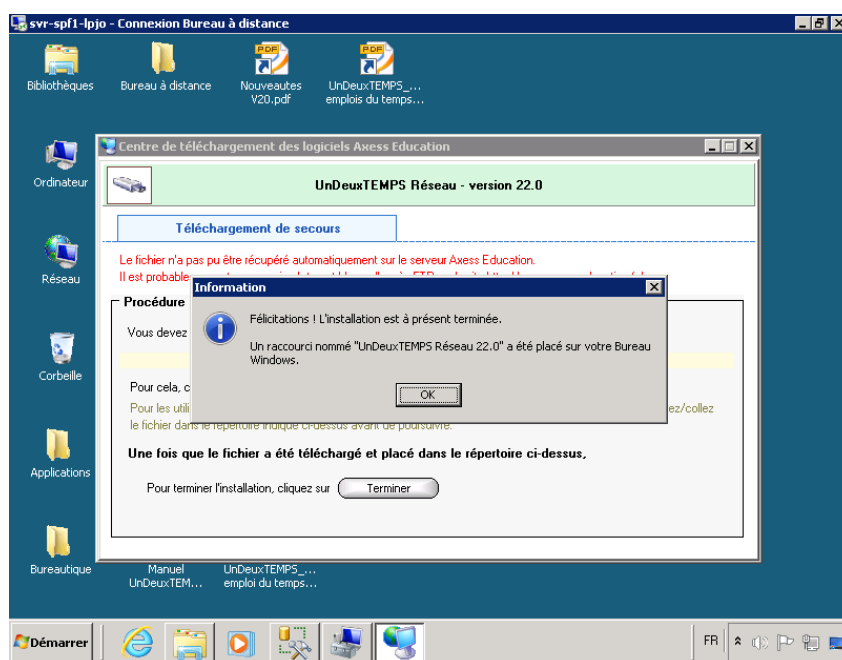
svr-spf1-lpjo - Connexion Bureau à distance

Bibliothèques

Bureau à distance

Nouveautes V20.pdf

UnDeuxTEMPS_... emplois du temps...

Ordinateur

Réseau

Corbeille

Applications

Bureautique

Manuel UnDeuxTEM...

UnDeuxTEMPS_... emploi du temps...

Centre de téléchargement des logiciels Axess Education

UnDeuxTEMPS Réseau - version 22.0

Téléchargement de secours

Le fichier n'a pas pu être récupéré automatiquement sur le serveur Axess Education.
Il est probable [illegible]

Procédure

Vous devez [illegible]

Pour cela, c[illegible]

Pour les utili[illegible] ez/collez le fichier dans le répertoire indiqué ci-dessus avant de poursuivre.

Une fois que le fichier a été téléchargé et placé dans le répertoire ci-dessus,

Pour terminer l'installation, cliquez sur Terminer

Information

Félicitations ! L'installation est à présent terminée.

Un raccourci nommé "UnDeuxTEMPS Réseau 22.0" a été placé sur votre Bureau Windows.

OK

Démarrer

FR